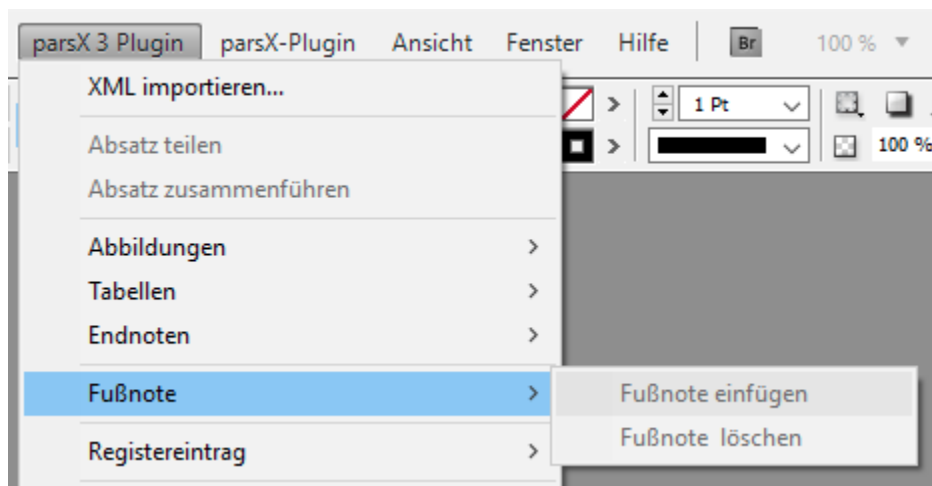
parsX 3 Plugin parsX-Plugin Ansicht Fenster Hilfe Br 100 %

XML importieren...

1 Pt

100 %

Absatz teilen

Absatz zusammenführen

Abbildungen

Tabellen

Endnoten

Fußnote

Fußnote einfügen

Fußnote löschen

Registereintrag